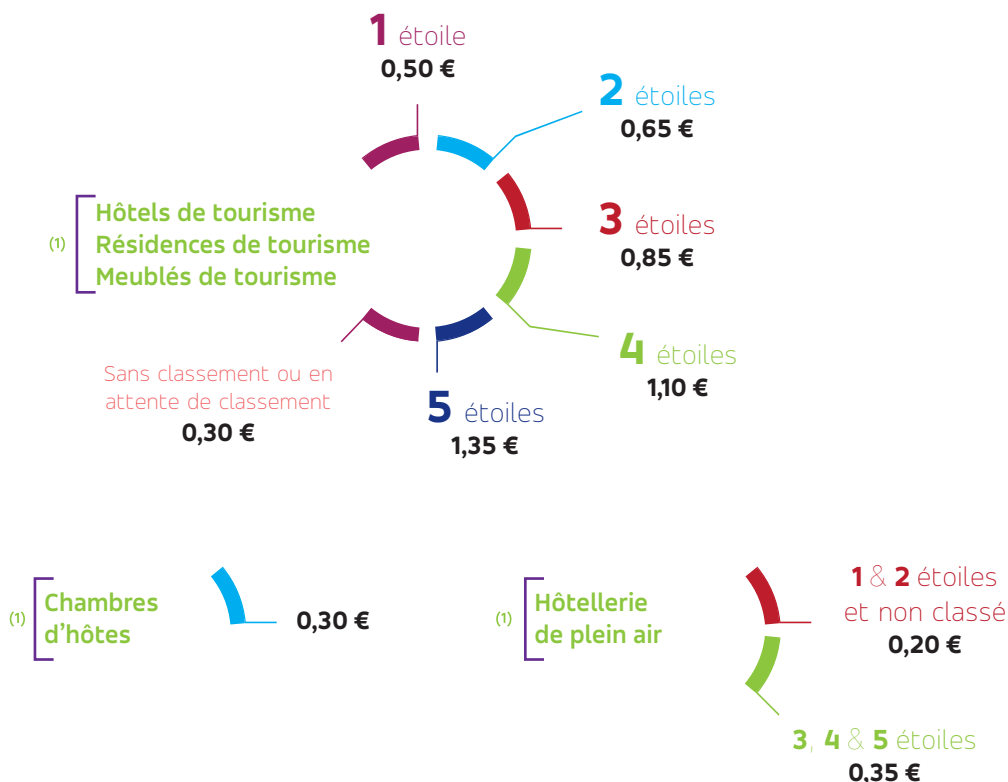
1 étoile
0,50 €

2 étoiles
0,65 €

(1) Hôtels de tourisme
Résidences de tourisme
Meublés de tourisme

3 étoiles
0,85 €

4 étoiles
1,10 €

Sans classement ou en attente de classement
0,30 €

5 étoiles
1,35 €

(1) Chambres d'hôtes

0,30 €

(1) Hôtellerie de plein air

1 & 2 étoiles et non classé
0,20 €

3, 4 & 5 étoiles
0,35 €